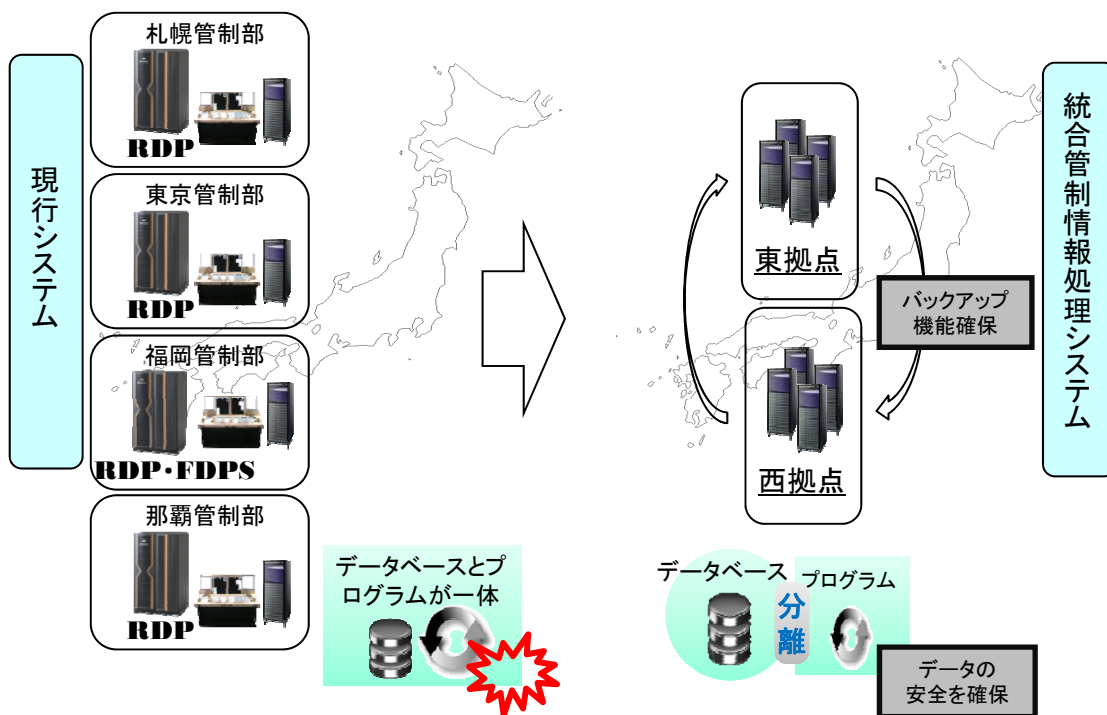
現行システム

札幌管制部
RDP

東京管制部
RDP

福岡管制部
RDP・FDPS

那覇管制部
RDP

データベースとプログラムが一体

東拠点

西拠点

バックアップ機能確保

統合管制情報処理システム

データベース

分離

プログラム

データの安全を確保